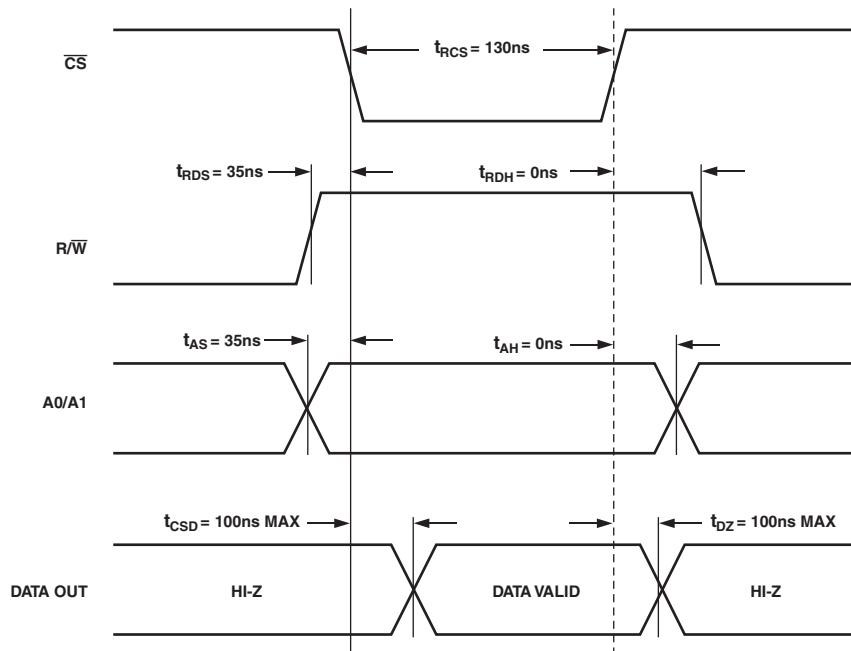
$\overline{CS}$

$t_{RCS}$ = 130ns

$t_{RDS}$ = 35ns

$t_{RDH}$ = 0ns

R/$\overline{W}$

$t_{AS}$ = 35ns

$t_{AH}$ = 0ns

A0/A1

$t_{CSD}$ = 100ns MAX

$t_{DZ}$ = 100ns MAX

DATA OUT

HI-Z

DATA VALID

HI-Z